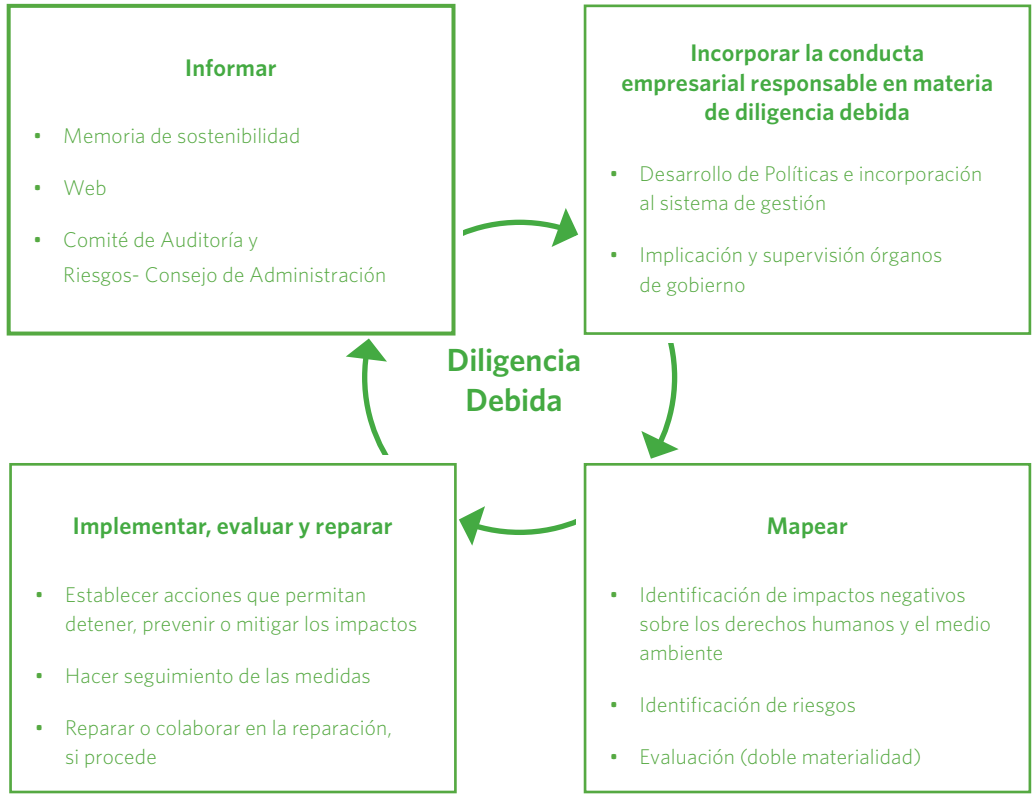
Informar

- Memoria de sostenibilidad
- Web
- Comité de Auditoría y Riesgos- Consejo de Administración

Incorporar la conducta empresarial responsable en materia de diligencia debida

- Desarrollo de Políticas e incorporación al sistema de gestión
- Implicación y supervisión órganos de gobierno

Diligencia Debida

Implementar, evaluar y reparar

- Establecer acciones que permitan detener, prevenir o mitigar los impactos
- Hacer seguimiento de las medidas
- Reparar o colaborar en la reparación, si procede

Mapear

- Identificación de impactos negativos sobre los derechos humanos y el medio ambiente
- Identificación de riesgos
- Evaluación (doble materialidad)